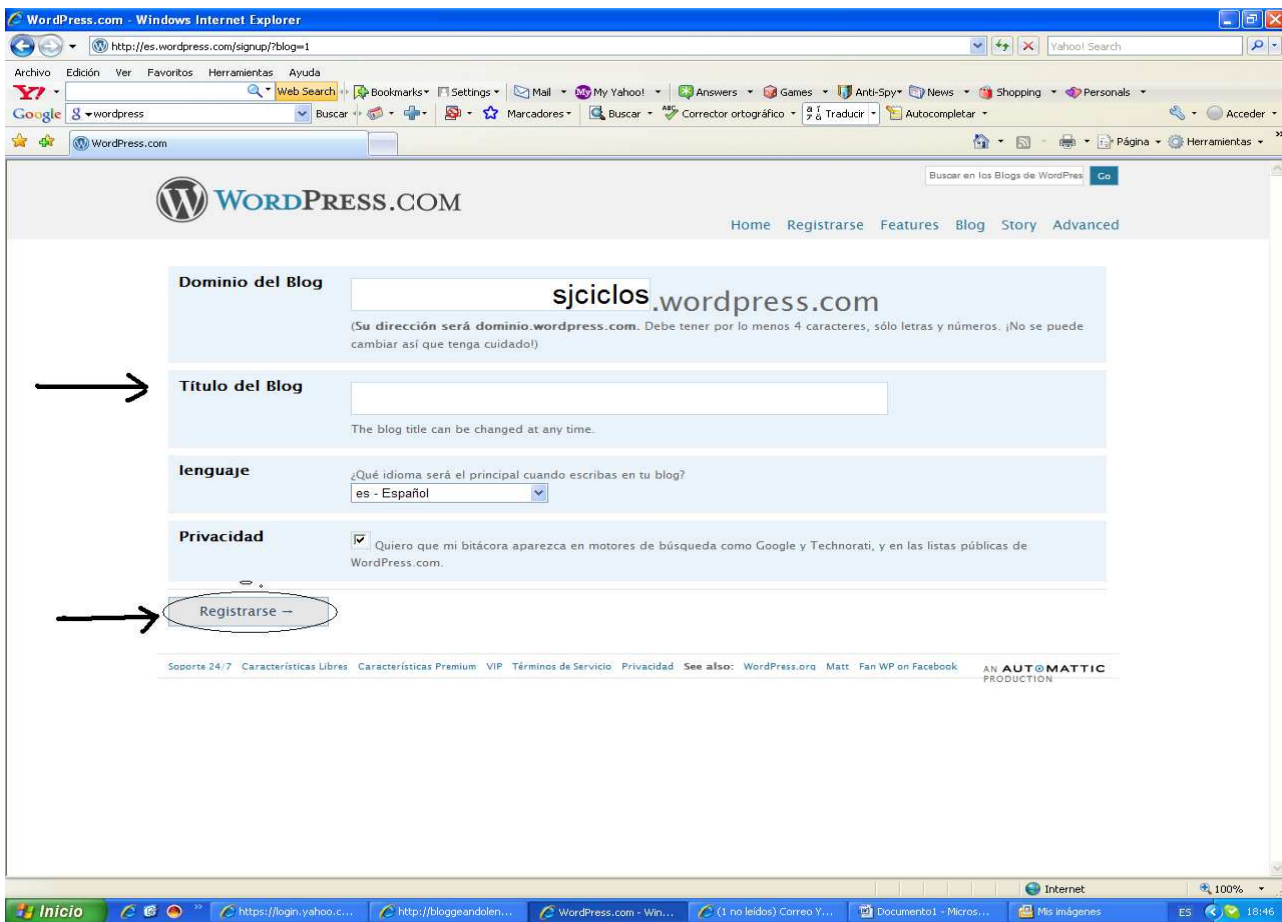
WordPress.com - Windows Internet Explorer

http://es.wordpress.com/signup/?blog=1

Yahoo! Search

Archivo Edición Ver Favoritos Herramientas Ayuda

Web Search Bookmarks Settings Mail My Yahoo! Answers Games Anti-Spy News Shopping Personals

Google wordpress Buscar Marcadores Buscar Corrector ortográfico Traducir Autocompletar Acceder

WordPress.com

Página Herramientas

Buscar en los Blogs de WordPres Go

WORDPRESS.COM

Home Registrarse Features Blog Story Advanced

Dominio del Blog

sjciclos.wordpress.com

(Su dirección será dominio.wordpress.com. Debe tener por lo menos 4 caracteres, sólo letras y números. ¡No se puede cambiar así que tenga cuidado!)

Título del Blog

The blog title can be changed at any time.

lenguaje

¿Qué idioma será el principal cuando escribas en tu blog?

es - Español

Privacidad

Quiero que mi bitácora aparezca en motores de búsqueda como Google y Technorati, y en las listas públicas de WordPress.com.

Registrarse →

Soporte 24/7 Características Libres Características Premium VIP Términos de Servicio Privacidad See also: WordPress.org Matt Fan WP on Facebook

AN AUTOMATTIC PRODUCTION

Internet 100%

Inicio https://login.yahoo.c... http://bloggeandolen... WordPress.com - Win... (1 no leídos) Correo Y... Documento1 - Micros... Mis imágenes ES 18:46